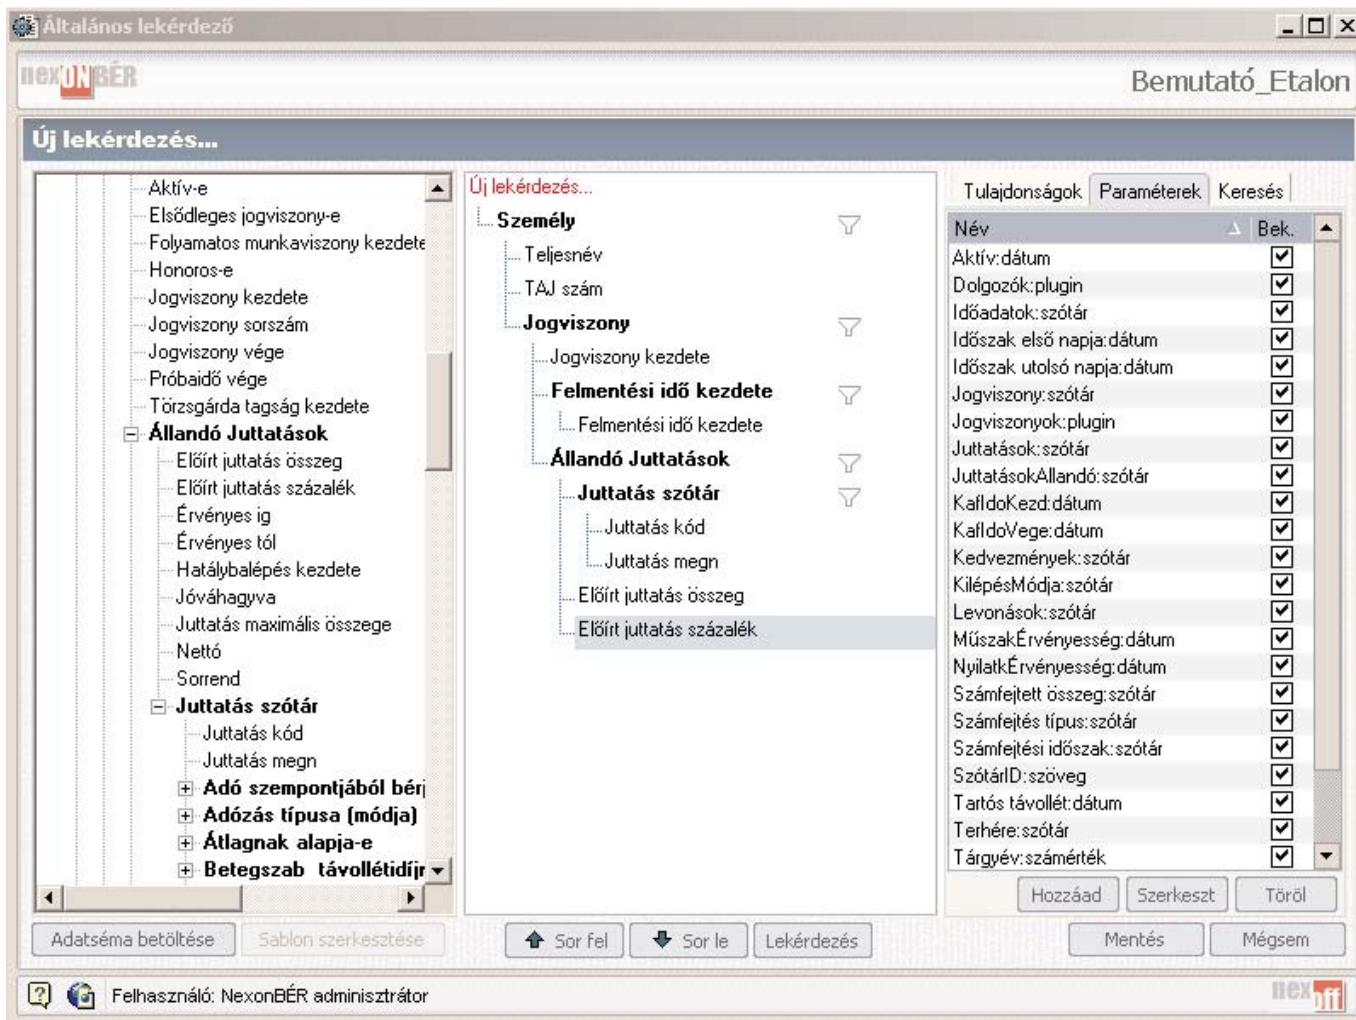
Általános lekérdező

nexONBÉR

Bemutató_Etalon

Új lekérdezés...

Aktív-e
Elsődleges jogviszony-e
Folyamatos munkaviszony kezdete
Honoros-e
Jogviszony kezdete
Jogviszony sorszám
Jogviszony vége
Próbaidő vége
Törzsgárda tagság kezdete
Állandó Juttatások
Előírt juttatás összeg
Előírt juttatás százalék
Érvényes ig
Érvényes tól
Hatálybalépés kezdete
Jóváhagyva
Juttatás maximális összege
Nettó
Sorrend
Juttatás szótár
Juttatás kód
Juttatás megn
Adó szempontjából bér
Adózás típusa (módja)
Átlagnak alapja-e
Betegszab távollétidíj

Új lekérdezés...
Személy
Teljesnév
TAJ szám
Jogviszony
Jogviszony kezdete
Felmentési idő kezdete
Felmentési idő kezdete
Állandó Juttatások
Juttatás szótár
Juttatás kód
Juttatás megn
Előírt juttatás összeg
Előírt juttatás százalék

Tulajdonságok | Paraméterek | Keresés

| Név | Bek. |
|---|---|
| Aktív:dátum | ☑ |
| Dolgozók:plugin | ☑ |
| Időadatok:szótár | ☑ |
| Időszak első napja:dátum | ☑ |
| Időszak utolsó napja:dátum | ☑ |
| Jogviszony:szótár | ☑ |
| Jogviszonyok:plugin | ☑ |
| Juttatások:szótár | ☑ |
| JuttatásokAllandó:szótár | ☑ |
| KafIdoKezd:dátum | ☑ |
| KafIdoVege:dátum | ☑ |
| Kedvezmények:szótár | ☑ |
| KilépésMódja:szótár | ☑ |
| Levonások:szótár | ☑ |
| MűszakÉrvényesség:dátum | ☑ |
| NyilatkÉrvényesség:dátum | ☑ |
| Számfejtett összeg:szótár | ☑ |
| Számfejtés típus:szótár | ☑ |
| Számfejtési időszak:szótár | ☑ |
| SzótárID:szöveg | ☑ |
| Tartós távollét:dátum | ☑ |
| Terhére:szótár | ☑ |
| Tárgyév:számérték | ☑ |

Hozzáad | Szerkeszt | Töröl

Adatséma betöltése | Sablon szerkesztése | Sor fel | Sor le | Lekérdezés | Mentés | Mégsem

Felhasználó: NexonBÉR adminisztrátor

nexoff